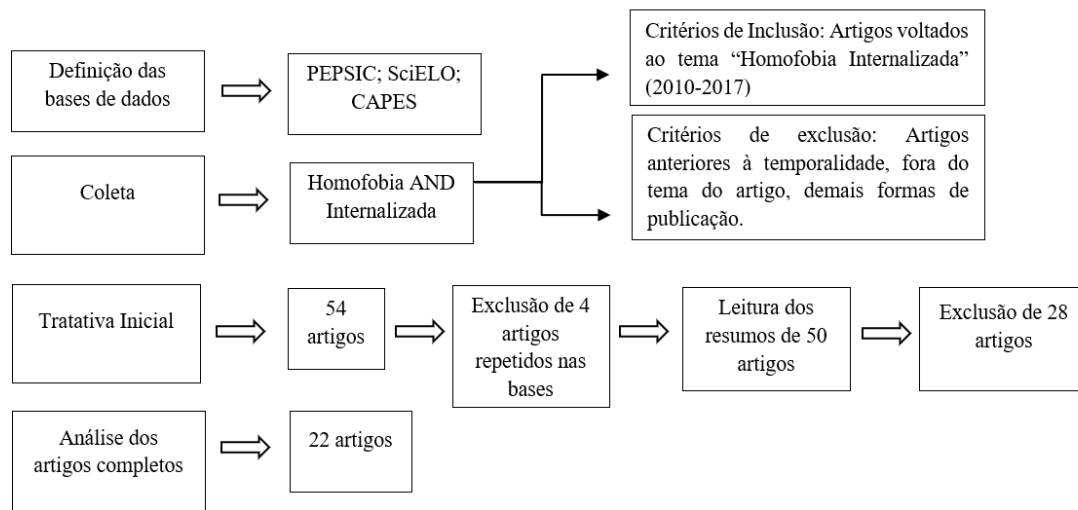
Definição das bases de dados

PEPSIC; SciELO; CAPES

Critérios de Inclusão: Artigos voltados ao tema "Homofobia Internalizada" (2010-2017)

Coleta

Homofobia AND Internalizada

Critérios de exclusão: Artigos anteriores à temporalidade, fora do tema do artigo, demais formas de publicação.

Tratativa Inicial

54 artigos

Exclusão de 4 artigos repetidos nas bases

Leitura dos resumos de 50 artigos

Exclusão de 28 artigos

Análise dos artigos completos

22 artigos